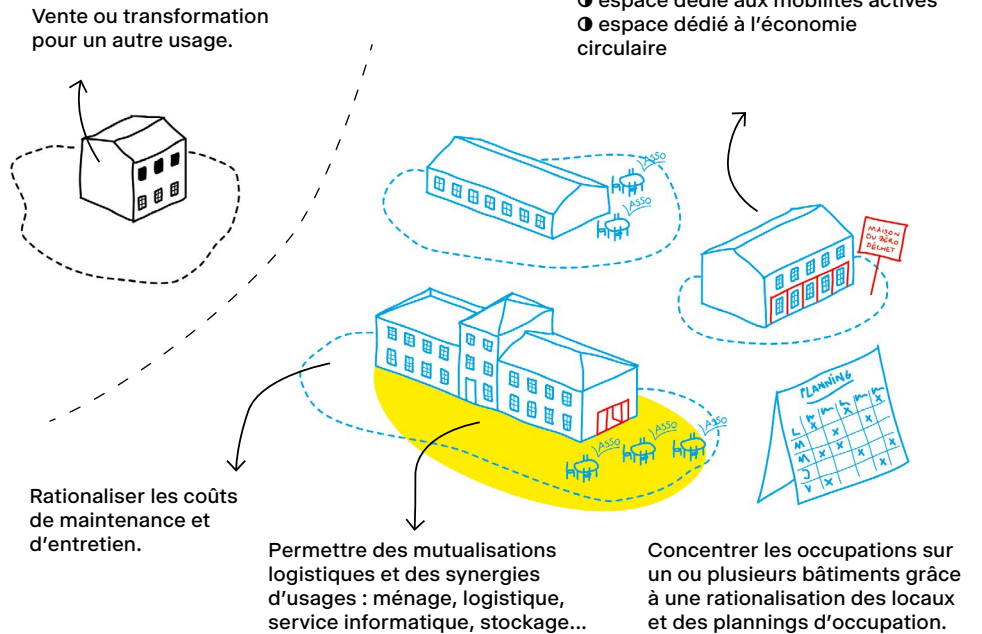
Vente ou transformation pour un autre usage.

◑ espace dédié aux mobilités actives
◑ espace dédié à l'économie circulaire

ASSO
ASSO

MAISON DU ZÉRO DÉCHET

ASSO
ASSO
ASSO

PLANNING
L
M
M
J
V

Rationaliser les coûts de maintenance et d'entretien.

Permettre des mutualisations logistiques et des synergies d'usages : ménage, logistique, service informatique, stockage...

Concentrer les occupations sur un ou plusieurs bâtiments grâce à une rationalisation des locaux et des plannings d'occupation.